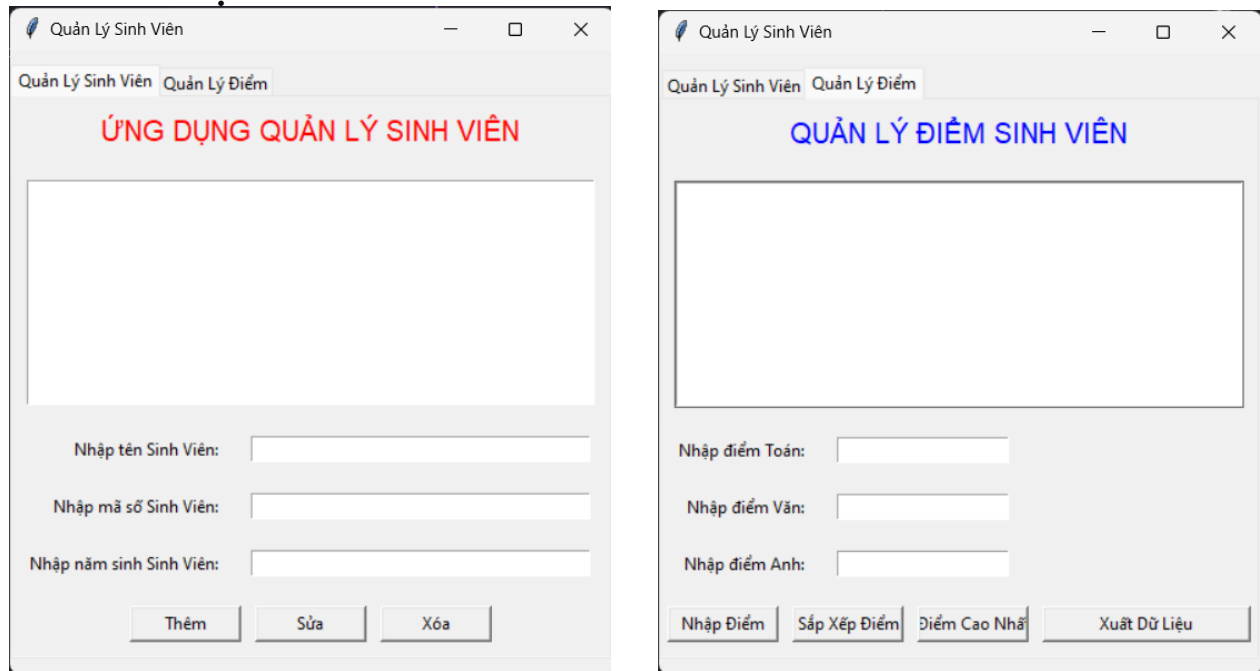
Quản Lý Sinh Viên

Quản Lý Sinh Viên | Quản Lý Điểm

ỨNG DỤNG QUẢN LÝ SINH VIÊN

Nhập tên Sinh Viên:

Nhập mã số Sinh Viên:

Nhập năm sinh Sinh Viên:

Thêm Sửa Xóa

Quản Lý Sinh Viên

Quản Lý Sinh Viên | Quản Lý Điểm

QUẢN LÝ ĐIỂM SINH VIÊN

Nhập điểm Toán:

Nhập điểm Văn:

Nhập điểm Anh:

Nhập Điểm Sắp Xếp Điểm Điểm Cao Nhất Xuất Dữ Liệu